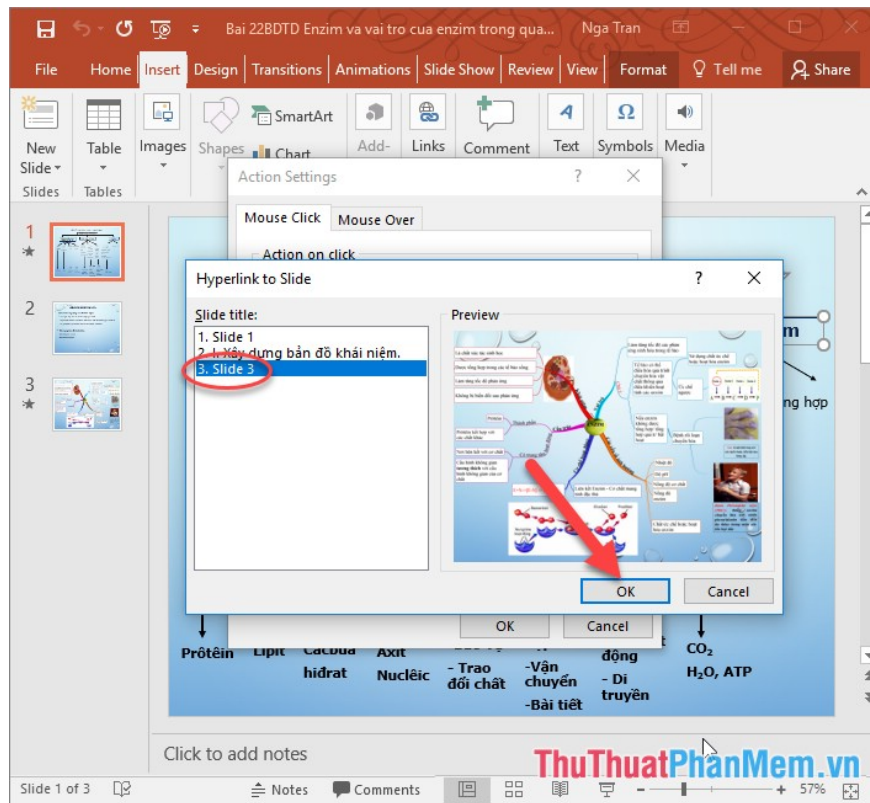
Bai 22BDTD Enzim va vai tro cua enzim trong qua... Nga Tran

File Home Insert Design Transitions Animations Slide Show Review View Format Tell me Share

New Slide Table Images Shapes SmartArt Chart Add- Links Comment Text Symbols Media

Slides Tables

Action Settings ? ×

Mouse Click Mouse Over

Action on click

Hyperlink to Slide ? ×

Slide title:

1. Slide 1
2. I. Xây dựng bản đồ khái niệm.
3. Slide 3

Preview

OK Cancel

OK Cancel

1
2
3

m

ng hợp

Prôtêin Lipit Cacbua hiđrat Axit Nuclêic - Trao đổi chất -Vận chuyển -Bài tiết động - Di truyền $CO_2$ $H_2O$, ATP

Click to add notes

Slide 1 of 3 Notes Comments 57%

ThuThuatPhanMem.vn